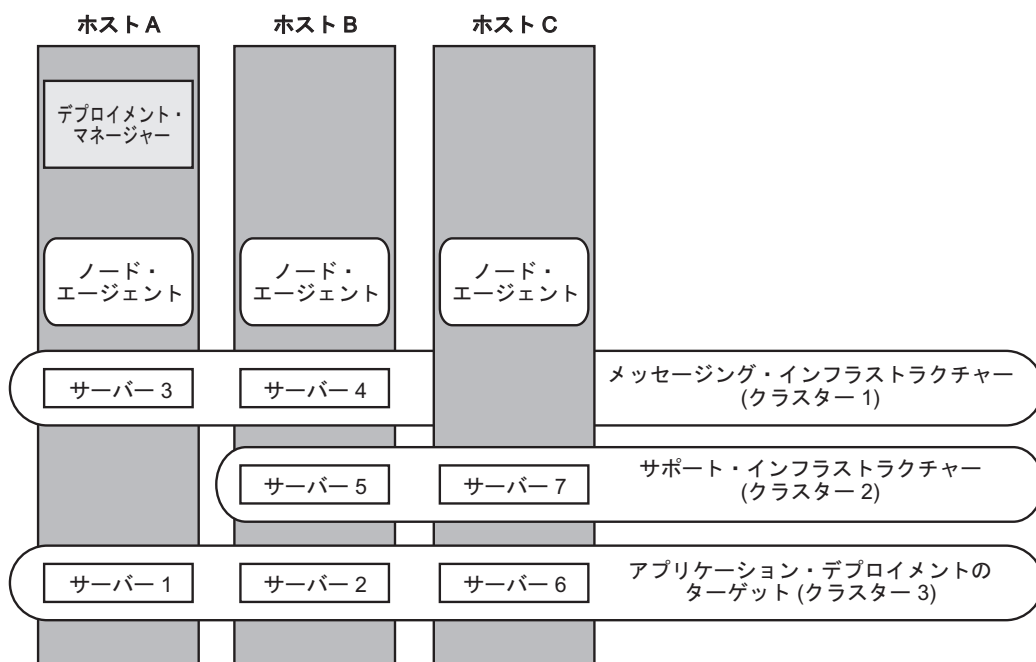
ホストA

ホストB

ホストC

デプロイメント・マネージャー

ノード・エージェント

ノード・エージェント

ノード・エージェント

サーバー 3

サーバー 4

メッセージング・インフラストラクチャー (クラスター 1)

サーバー 5

サーバー 7

サポート・インフラストラクチャー (クラスター 2)

サーバー 1

サーバー 2

サーバー 6

アプリケーション・デプロイメントのターゲット (クラスター 3)